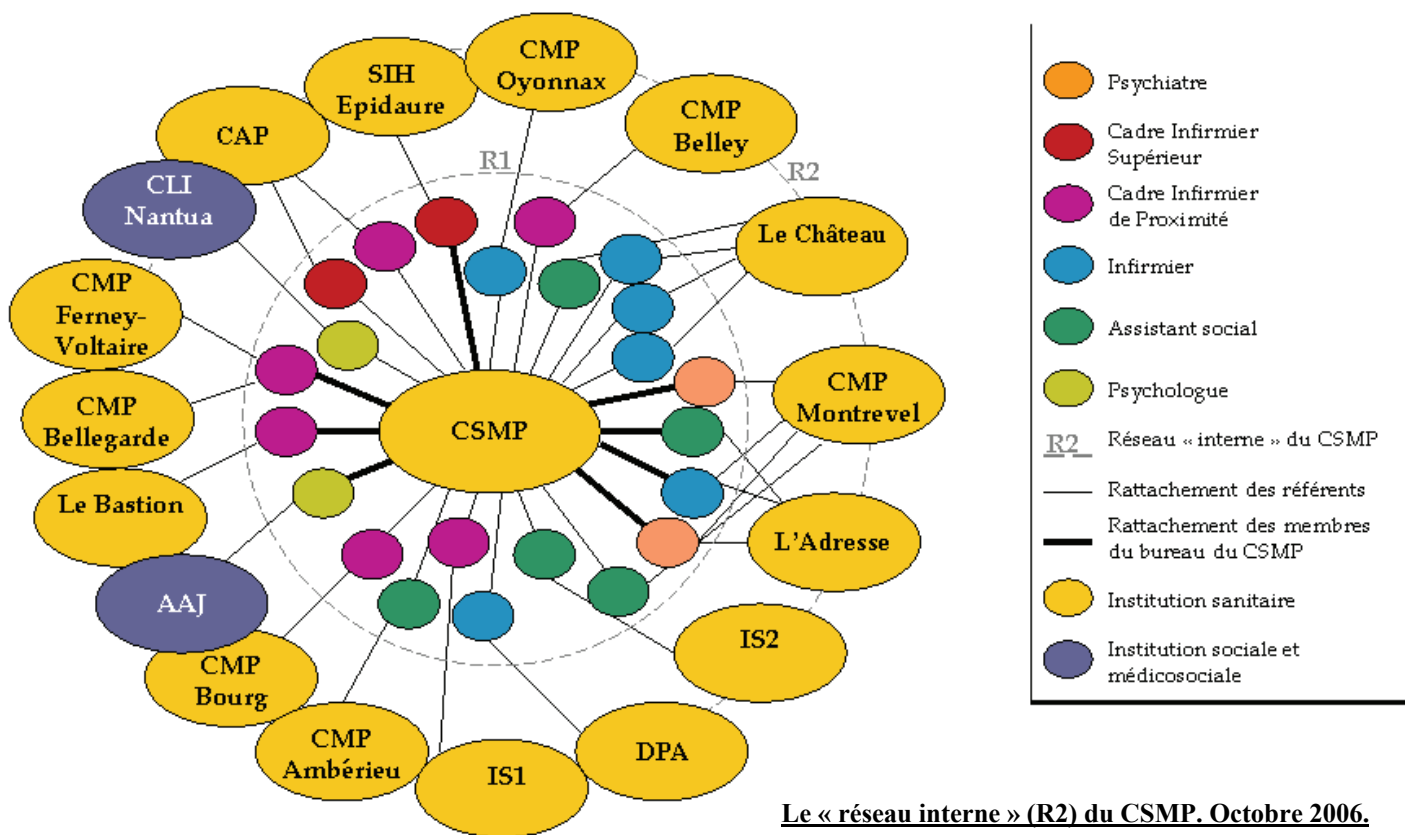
CMP Oyonnax

SIH Epidaure

CMP Belley

CAP

R1

R2

CLI Nantua

Le Château

CMP Ferney-Voltaire

CMP Montrevel

CMP Bellegarde

CSMP

Le Bastion

L'Adresse

AAJ

IS2

CMP Bourg

DPA

CMP Ambérieu

IS1

Psychiatre

Cadre Infirmier Supérieur

Cadre Infirmier de Proximité

Infirmier

Assistant social

Psychologue

R2 Réseau « interne » du CSMP

Rattachement des référents

Rattachement des membres du bureau du CSMP

Institution sanitaire

Institution sociale et médicosociale

Le « réseau interne » (R2) du CSMP. Octobre 2006.